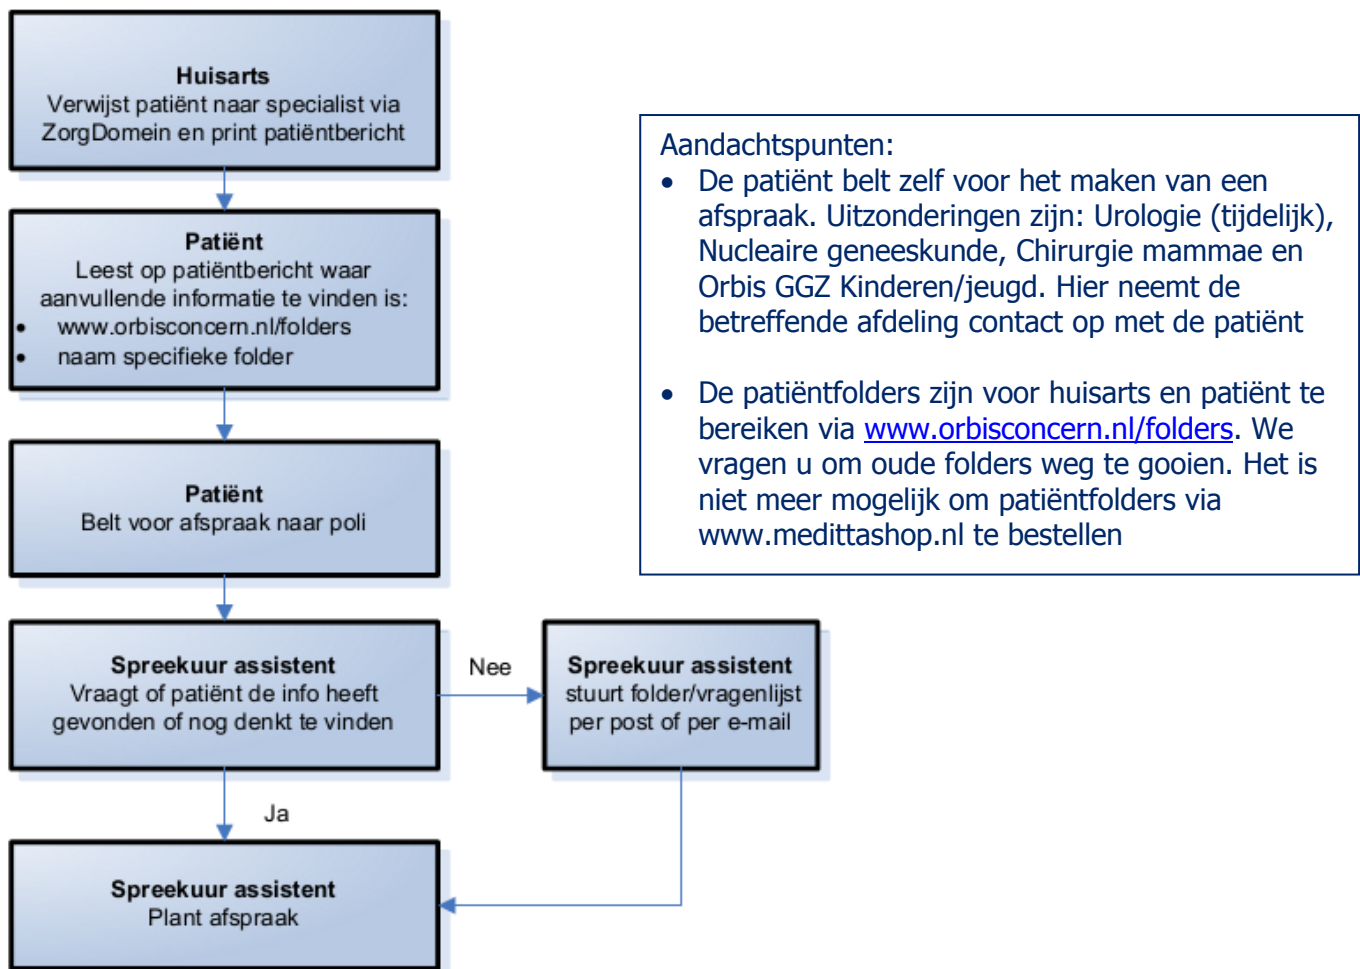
**Huisarts**
Verwijst patiënt naar specialist via ZorgDomein en print patiëntbericht

**Patiënt**
Leest op patiëntbericht waar aanvullende informatie te vinden is:
- www.orbisconcern.nl/folders
- naam specifieke folder

**Patiënt**
Belt voor afspraak naar poli

**Spreekuur assistent**
Vraagt of patiënt de info heeft gevonden of nog denkt te vinden

Nee

**Spreekuur assistent**
stuurt folder/vragenlijst per post of per e-mail

Ja

**Spreekuur assistent**
Plant afspraak

Aandachtspunten:
- De patiënt belt zelf voor het maken van een afspraak. Uitzonderingen zijn: Urologie (tijdelijk), Nucleaire geneeskunde, Chirurgie mammae en Orbis GGZ Kinderen/jeugd. Hier neemt de betreffende afdeling contact op met de patiënt

- De patiëntfolders zijn voor huisarts en patiënt te bereiken via www.orbisconcern.nl/folders. We vragen u om oude folders weg te gooien. Het is niet meer mogelijk om patiëntfolders via www.medittashop.nl te bestellen